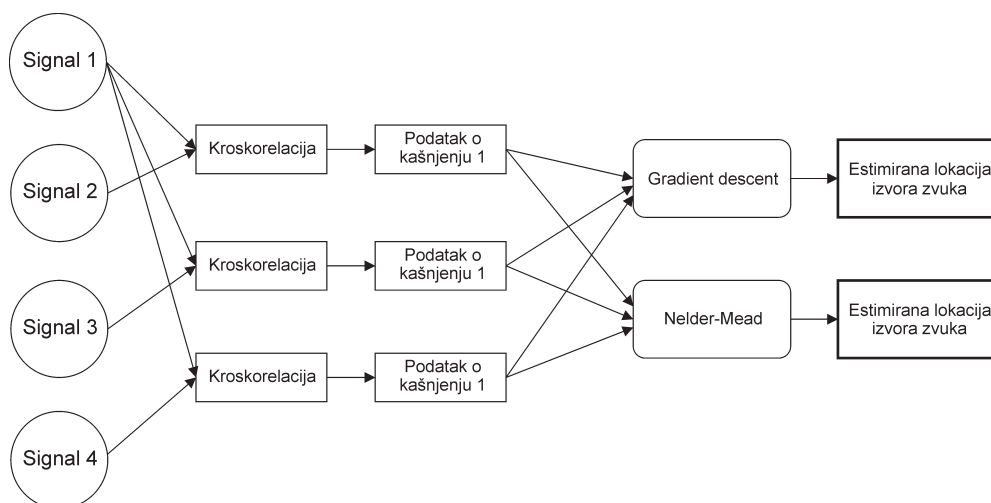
Signal 1

Signal 2

Signal 3

Signal 4

Kroskorelacija

Kroskorelacija

Kroskorelacija

Podatak o kašnjenju 1

Podatak o kašnjenju 1

Podatak o kašnjenju 1

Gradient descent

Nelder-Mead

Estimirana lokacija izvora zvuka

Estimirana lokacija izvora zvuka